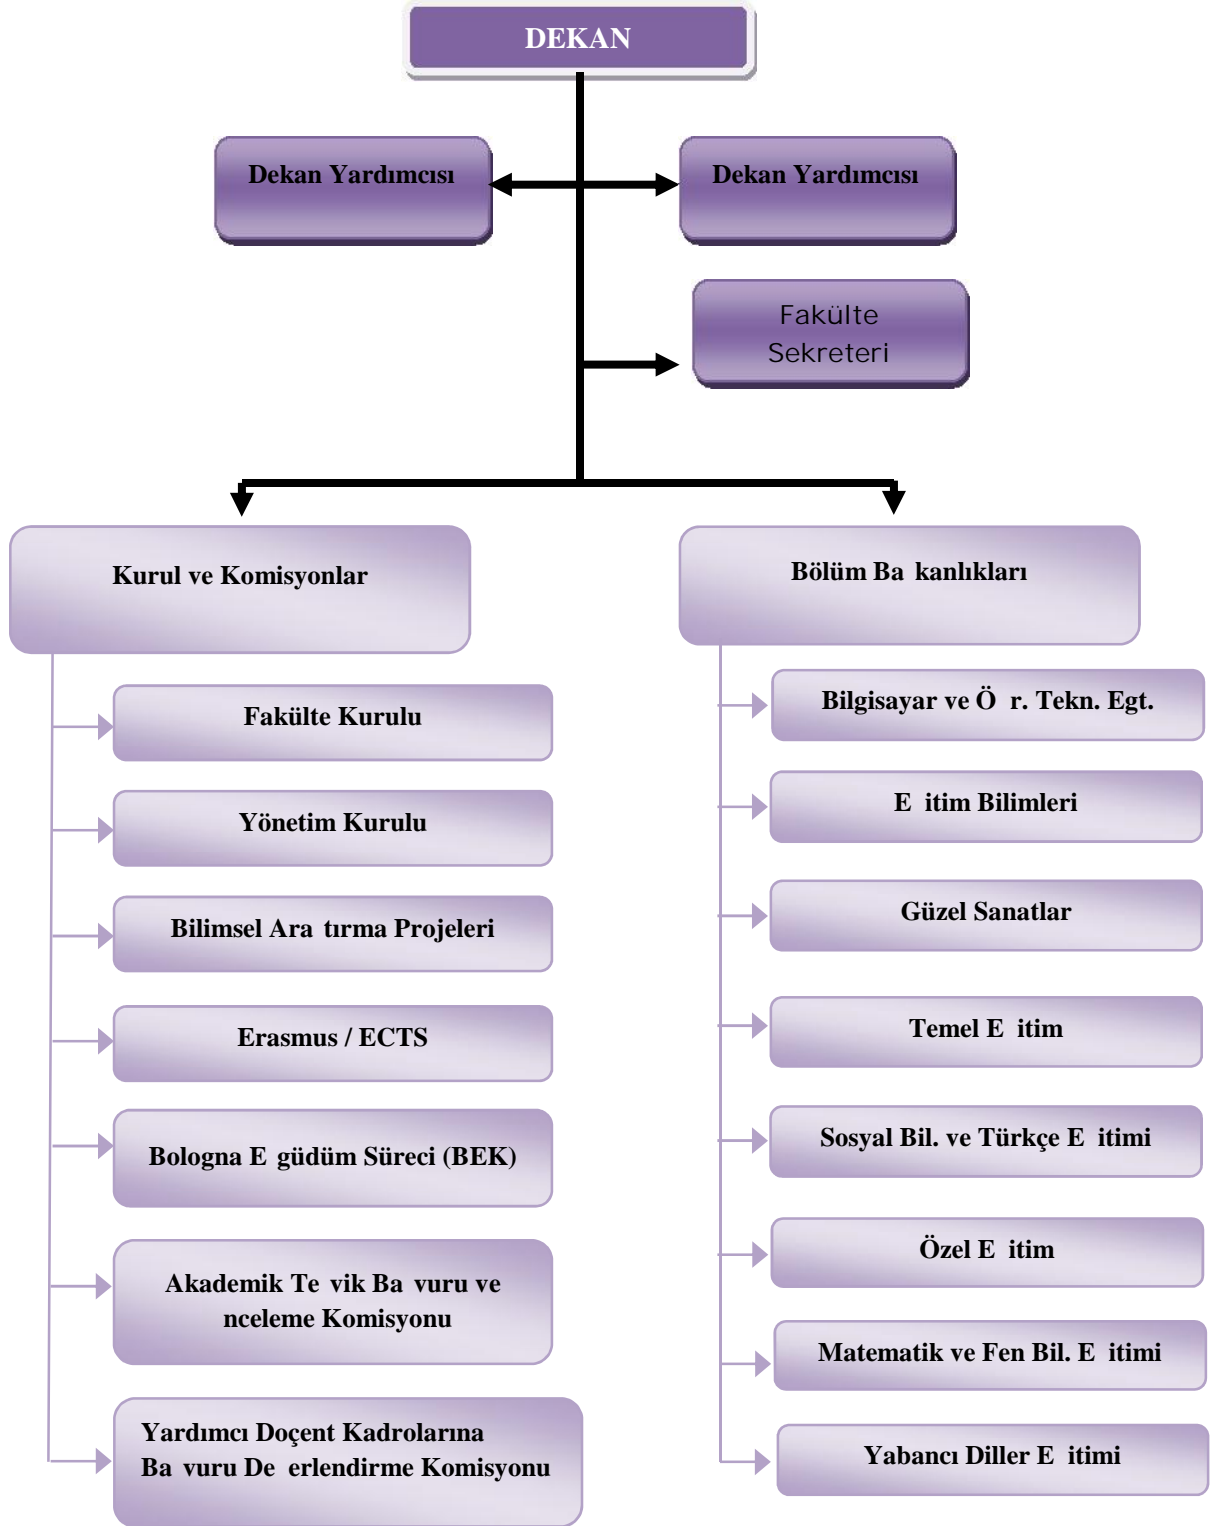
DEKAN

Dekan Yardımcısı

Dekan Yardımcısı

Fakülte Sekreteri

Kurul ve Komisyonlar

Bölüm Ba kanlıkları

Fakülte Kurulu

Yönetim Kurulu

Bilimsel Ara tırma Projeleri

Erasmus / ECTS

Bologna E güdüm Süreci (BEK)

Akademik Te vik Ba vuru ve nceleme Komisyonu

Yardımcı Doçent Kadrolarına Ba vuru De erlendirme Komisyonu

Bilgisayar ve Ö r. Tekn. Egt.

E itim Bilimleri

Güzel Sanatlar

Temel E itim

Sosyal Bil. ve Türkçe E itimi

Özel E itim

Matematik ve Fen Bil. E itimi

Yabancı Diller E itimi